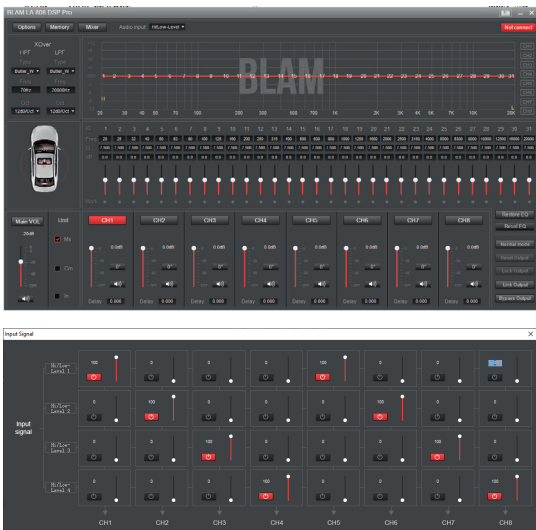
BLAM LA 808 DSP Pro

Options Memory Mixer Audio input Hi/Low-Level

Not connect

XOver
HPF LPF
Type Type
Butter_W Butter_W
Freq Freq
70Hz 20000Hz
Oct Oct
12dB/Oct 12dB/Oct

BLAM

1 2 3 4 5 6 7 8 9 10 11 12 13 14 15 16 17 18 19 20 21 22 23 24 25 26 27 28 29 30 31

20 30 40 50 70 100 200 300 500 700 1K 2K 3K 4K 5K 7K 10K 20K

Main VOL
Unit
Ms
Cm
In

CH1 CH2 CH3 CH4 CH5 CH6 CH7 CH8

0.0dB
Delay 0.000

Restore EQ
Reset EQ
Normal mode
Invert Output
Lock Output
Link Output
Bypass Output

Input Signal

Input signal

Hi/Low-Level 1
Hi/Low-Level 2
Hi/Low-Level 3
Hi/Low-Level 4

100 0 0 0 100 0 0 0
0 100 0 0 0 100 0 0
0 0 100 0 0 0 100 0
0 0 0 100 0 0 0 100

CH1 CH2 CH3 CH4 CH5 CH6 CH7 CH8